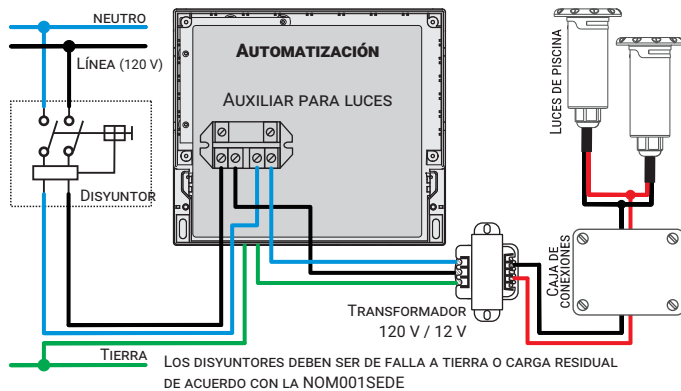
NEUTRO
LÍNEA (120 V)
DISYUNTOR
AUTOMATIZACIÓN
AUXILIAR PARA LUCES
LUCES DE PISCINA
CAJA DE CONEXIONES
TRANSFORMADOR
120 V / 12 V
TIERRA
LOS DISYUNTORES DEBEN SER DE FALLA A TIERRA O CARGA RESIDUAL DE ACUERDO CON LA NOM001SEDE